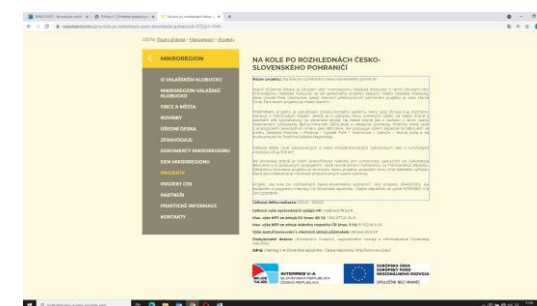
CESTA: Titulní stránka > Mikroregion > Projekty

MIKROREGION

O VALAŠSKÉM KLOBOUCKU

MIKROREGION VALAŠSKÉ KLOBOUCKO

OBCE A MĚSTA

NOVINKY

ÚŘEDNÍ DESKA

ZPRAVODAJE

DOKUMENTY MIKROREGIONU

DEN MIKROREGIONU

PROJEKTY

PROJEKT CSS

PARTNEŘI

PRAKTICKÉ INFORMACE

KONTAKTY

NA KOLE PO ROZHLEDNÁCH ČESKO-SLOVENSKÉHO POHRANIČÍ

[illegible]

INTERREG V-A SLOVENSKÁ REPUBLIKA ČESKÁ REPUBLIKA

EVROPSKÁ UNIE EVROPSKÝ FOND REGIONÁLNÍHO ROZVOJE

SPOLOČNE BEZ HRANÍC